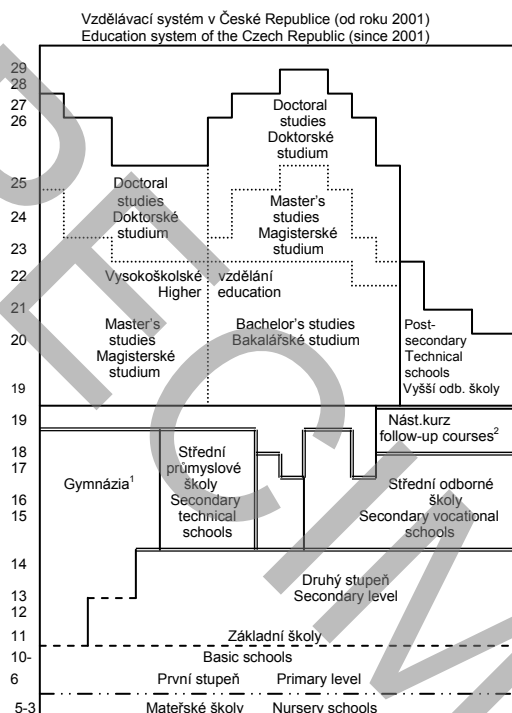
Vzdělávací systém v České Republice (od roku 2001)
Education system of the Czech Republic (since 2001)

29
28
27
26

Doctoral studies
Doktorské studium

25
24
23

Doctoral studies
Doktorské studium

Master's studies
Magisterské studium

22

Vysokoškolské vzdělání
Higher education

21
20

Master's studies
Magisterské studium

Bachelor's studies
Bakalářské studium

Post-secondary Technical schools
Vyšší odb. školy

19
19

Nást.kurz
follow-up courses$^2$

18
17
16
15

Gymnázia$^1$

Střední průmyslové školy
Secondary technical schools

Střední odborné školy
Secondary vocational schools

14
13
12

Druhý stupeň
Secondary level

11
10-
6

Základní školy
Basic schools

První stupeň
Primary level

5-3

Mateřské školy
Nursery schools